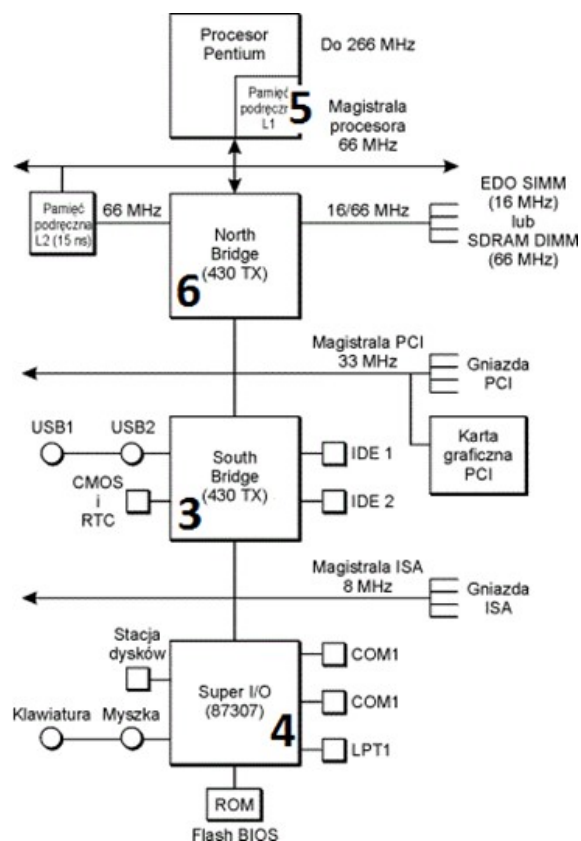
Procesor Pentium

Do 266 MHz

Pamięć podręcz L1

5

Magistrala procesora 66 MHz

Pamięć podręczna L2 (15 ns)

66 MHz

North Bridge (430 TX)

6

16/66 MHz

EDO SIMM (16 MHz) lub SDRAM DIMM (66 MHz)

Magistrala PCI 33 MHz

Gniazda PCI

Karta graficzna PCI

USB1

USB2

South Bridge (430 TX)

3

IDE 1

IDE 2

CMOS i RTC

Magistrala ISA 8 MHz

Gniazda ISA

Stacja dysków

Super I/O (87307)

4

COM1

COM1

LPT1

Klawiatura

Myszka

ROM

Flash BIOS